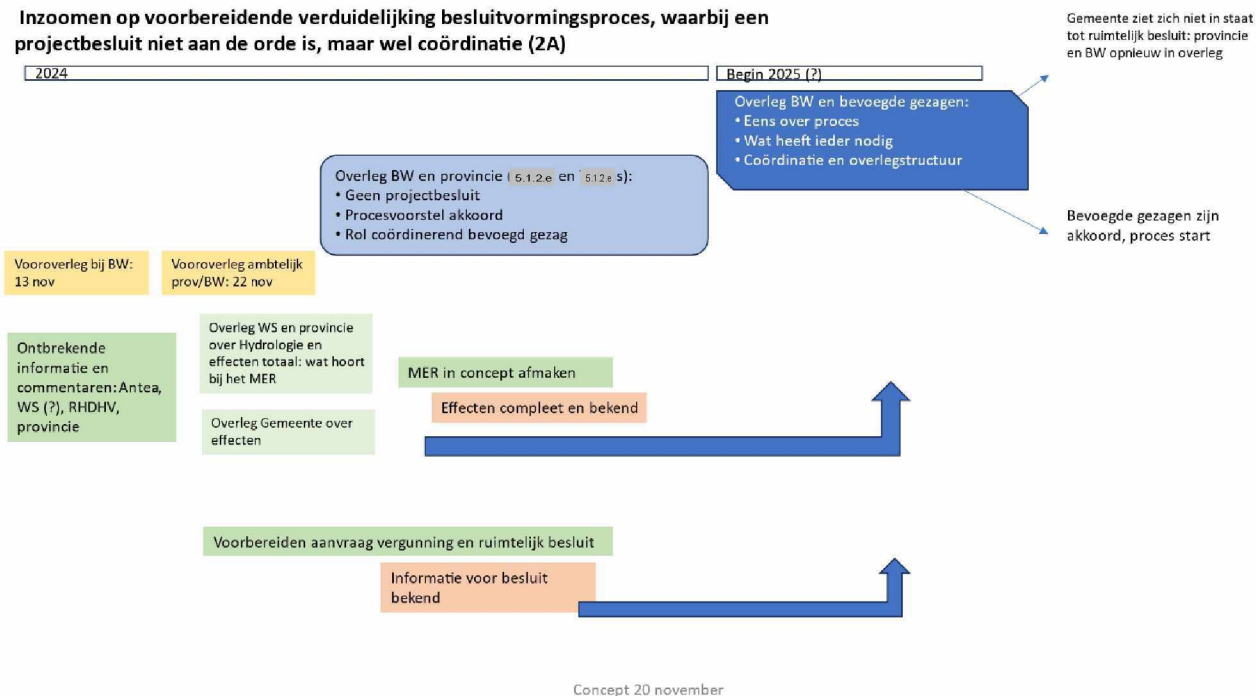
Inzoomen op voorbereidende verduidelijking besluitvormingsproces, waarbij een projectbesluit niet aan de orde is, maar wel coördinatie (2A)

2024

Begin 2025 (?)

Gemeente ziet zich niet in staat tot ruimtelijk besluit: provincie en BW opnieuw in overleg

Overleg BW en bevoegde gezagen:
• Eens over proces
• Wat heeft ieder nodig
• Coördinatie en overlegstructuur

Overleg BW en provincie (5.1.2.e en 5.1.2.e s):
• Geen projectbesluit
• Procesvoorstel akkoord
• Rol coördinerend bevoegd gezag

Bevoegde gezagen zijn akkoord, proces start

Vooroverleg bij BW: 13 nov

Vooroverleg ambtelijk prov/BW: 22 nov

Ontbrekende informatie en commentaren: Antea, WS (?), RHDHV, provincie

Overleg WS en provincie over Hydrologie en effecten totaal: wat hoort bij het MER

Overleg Gemeente over effecten

MER in concept afmaken

Effecten compleet en bekend

Voorbereiden aanvraag vergunning en ruimtelijk besluit

Informatie voor besluit bekend

Concept 20 november